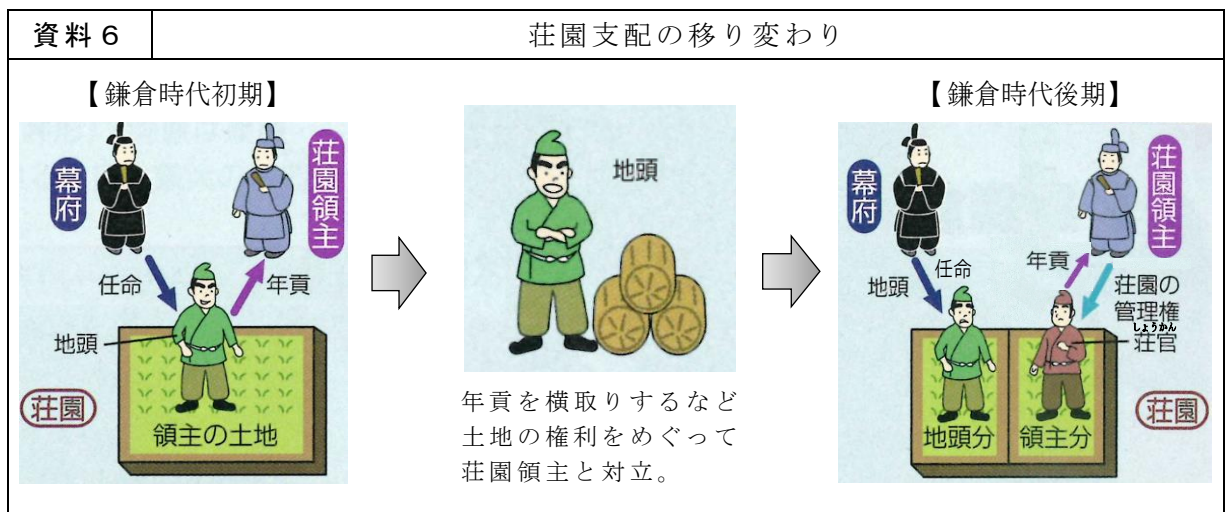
資料６

荘園支配の移り変わり

【鎌倉時代初期】

幕府

荘園領主

任命

年貢

地頭

荘園

領主の土地

地頭

年貢を横取りするなど土地の権利をめぐって荘園領主と対立。

【鎌倉時代後期】

幕府

荘園領主

地頭

任命

年貢

荘園の管理権

しょうかん
荘官

荘園

地頭分

領主分